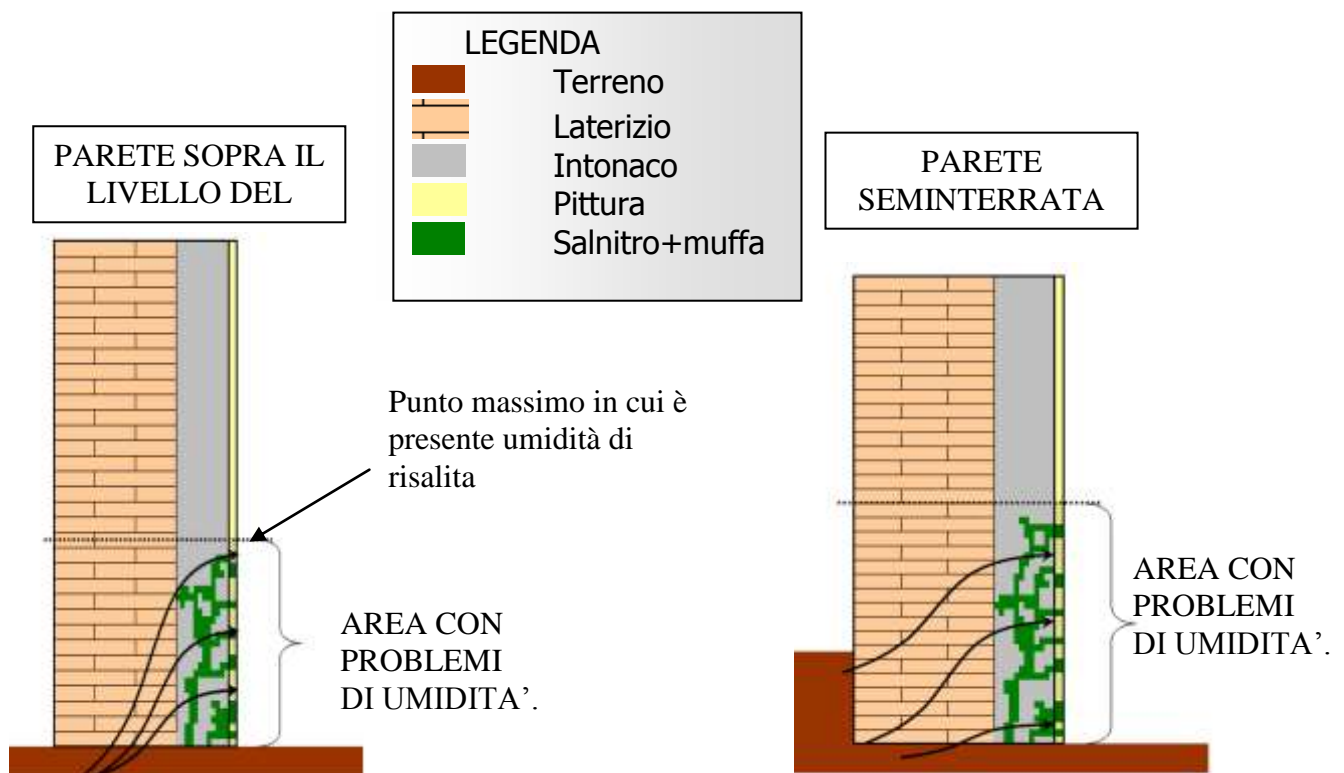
LEGENDA
Terreno
Laterizio
Intonaco
Pittura
Salnitro+muffa

PARETE SOPRA IL LIVELLO DEL

PARETE SEMINTERRATA

Punto massimo in cui è presente umidità di risalita

AREA CON PROBLEMI DI UMIDITA'.

AREA CON PROBLEMI DI UMIDITA'.